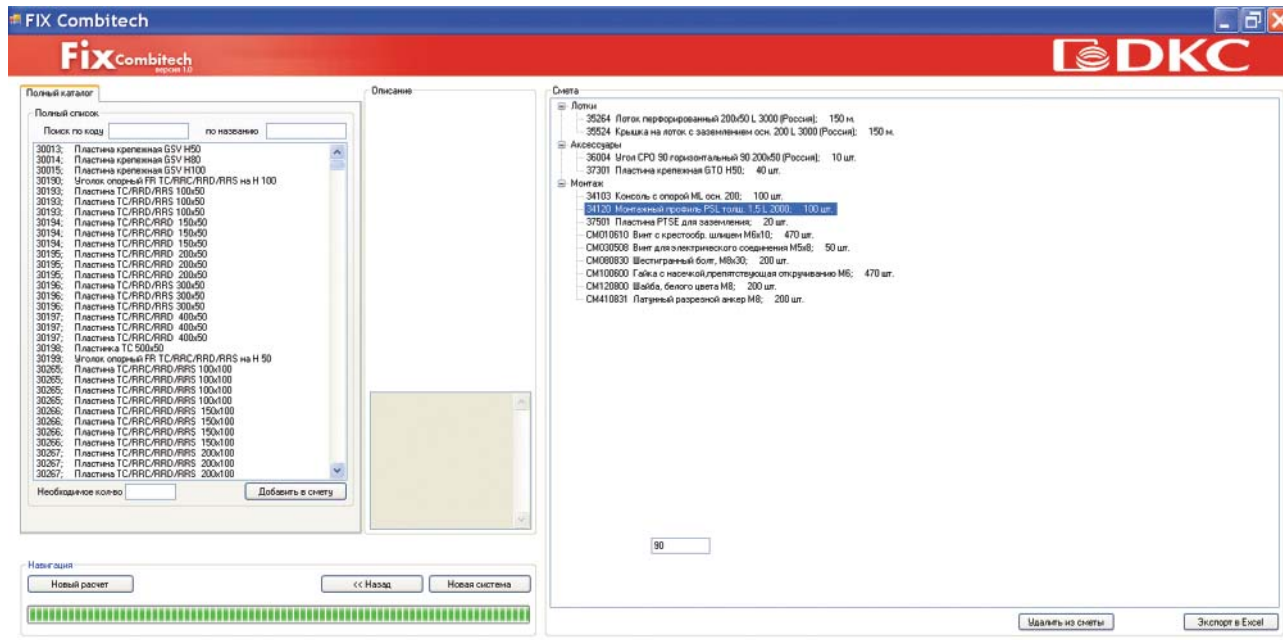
FIX Combitech

Fix Combitech версия 1.0

DKC

Полный каталог

Полный список

Поиск по коду

по названию

30013; Пластина крепежная GSV H50
30014; Пластина крепежная GSV H80
30015; Пластина крепежная GSV H100
30190; Уголок опорный FR TC/RRC/RRD/RRS на H 100
30193; Пластина TC/RRD/RRS 100x50
30193; Пластина TC/RRD/RRS 100x50
30193; Пластина TC/RRD/RRS 100x50
30194; Пластина TC/RRC/RRD 150x50
30194; Пластина TC/RRC/RRD 150x50
30194; Пластина TC/RRC/RRD 150x50
30195; Пластина TC/RRC/RRD 200x50
30195; Пластина TC/RRC/RRD 200x50
30195; Пластина TC/RRC/RRD 200x50
30196; Пластина TC/RRD/RRS 300x50
30196; Пластина TC/RRD/RRS 300x50
30196; Пластина TC/RRD/RRS 300x50
30197; Пластина TC/RRC/RRD 400x50
30197; Пластина TC/RRC/RRD 400x50
30197; Пластина TC/RRC/RRD 400x50
30198; Пластинка TC 500x50
30199; Уголок опорный FR TC/RRC/RRD/RRS на H 50
30265; Пластина TC/RRC/RRD/RRS 100x100
30265; Пластина TC/RRC/RRD/RRS 100x100
30265; Пластина TC/RRC/RRD/RRS 100x100
30265; Пластина TC/RRC/RRD/RRS 100x100
30266; Пластина TC/RRC/RRD/RRS 150x100
30266; Пластина TC/RRC/RRD/RRS 150x100
30266; Пластина TC/RRC/RRD/RRS 150x100
30266; Пластина TC/RRC/RRD/RRS 150x100
30267; Пластина TC/RRC/RRD/RRS 200x100
30267; Пластина TC/RRC/RRD/RRS 200x100
30267; Пластина TC/RRC/RRD/RRS 200x100

Необходимое кол-во

Добавить в смету

Описание

Смета

Лотки
35264 Лоток перфорированный 200x50 L 3000 (Россия); 150 м.
35524 Крышка на лоток с заземлением осн. 200 L 3000 (Россия); 150 м.
Аксессуары
36004 Угол CPO 90 горизонтальный 90 200x50 (Россия); 10 шт.
37301 Пластина крепежная GTO H50; 40 шт.
Монтаж
34103 Консоль с опорой ML осн. 200; 100 шт.
34120 Монтажный профиль PSL толщ. 1,5 L 2000; 100 шт.
37501 Пластина PTSE для заземления; 20 шт.
CM010610 Винт с крестообр. шлицем M6x10; 470 шт.
CM030508 Винт для электрического соединения M5x8; 50 шт.
CM080830 Шестигранный болт, M8x30; 200 шт.
CM100600 Гайка с насечкой,препятствующая откручиванию M6; 470 шт.
CM120800 Шайба, белого цвета M8; 200 шт.
CM410831 Латунный разрезной анкер M8; 200 шт.

90

Навигация

Новый расчет

<< Назад

Новая система

Удалить из сметы

Экспорт в Excel